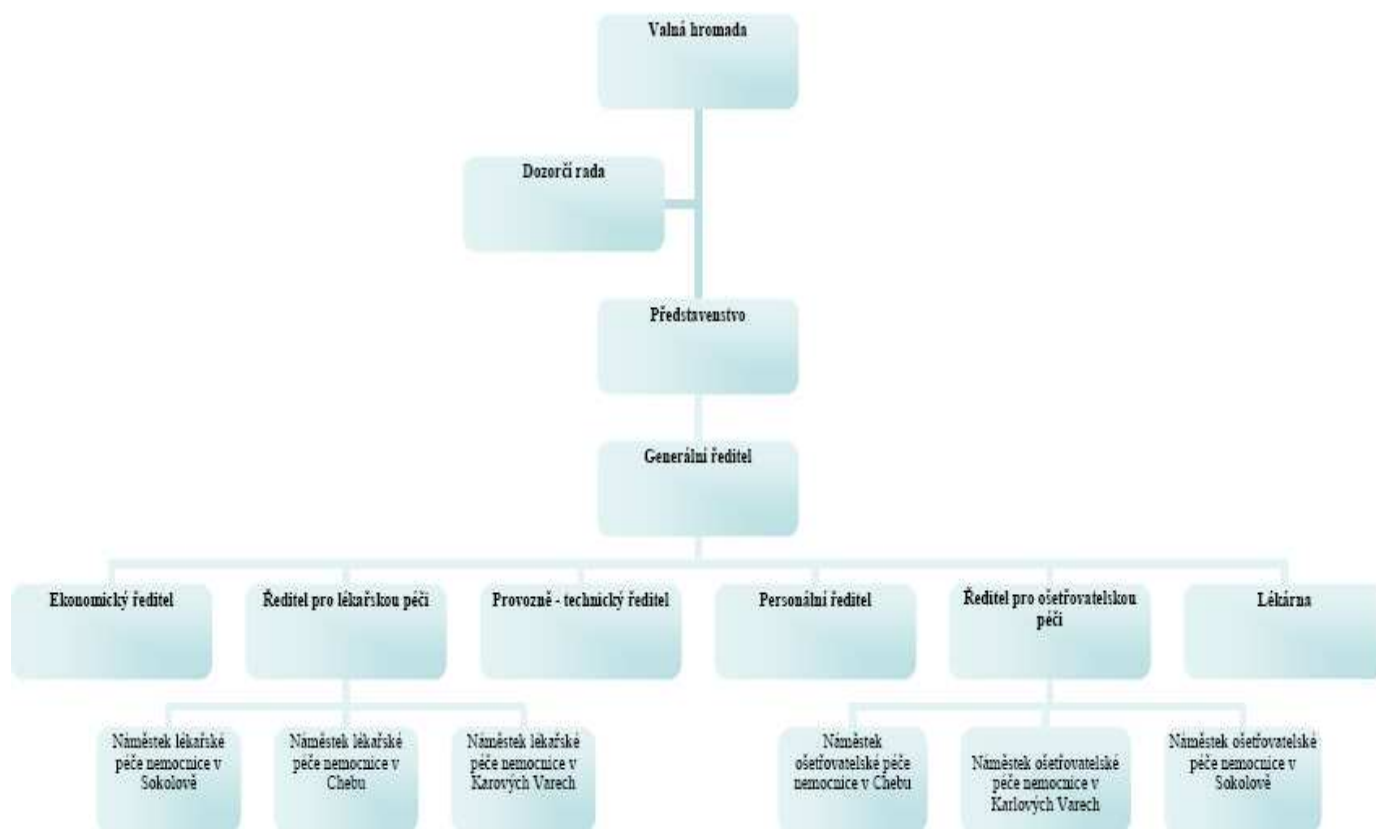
Valná hromada

Dozorčí rada

Představenstvo

Generální ředitel

Ekonomický ředitel

Ředitel pro lékařskou péči

Provozně - technický ředitel

Personální ředitel

Ředitel pro ošetřovatelskou péči

Lékárna

Náměstek lékařské péče nemocnice v Sokolově

Náměstek lékařské péče nemocnice v Chebu

Náměstek lékařské péče nemocnice v Karových Varech

Náměstek ošetřovatelské péče nemocnice v Chebu

Náměstek ošetřovatelské péče nemocnice v Karlových Varech

Náměstek ošetřovatelské péče nemocnice v Sokolově